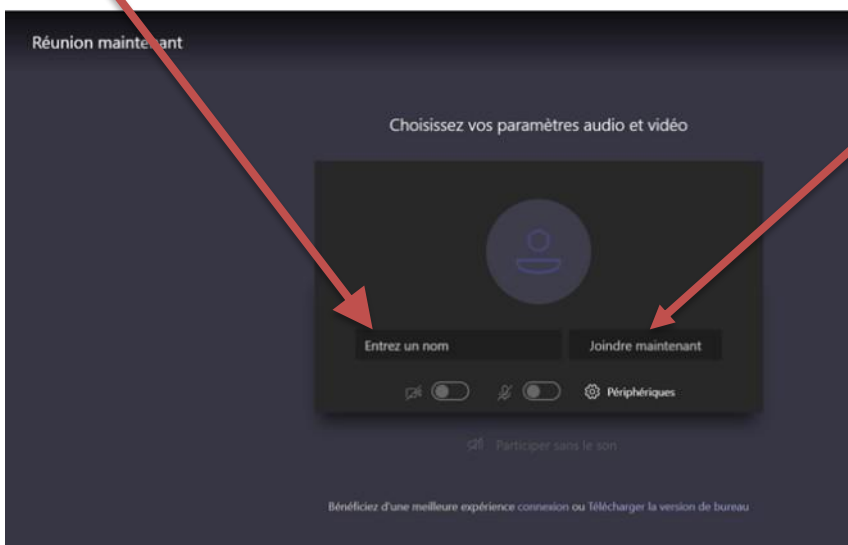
Réunion maintenant

Choisissez vos paramètres audio et vidéo

Entrez un nom

Joindre maintenant

Périphériques

Participer sans le son

Bénéficiez d'une meilleure expérience connexion ou Télécharger la version de bureau